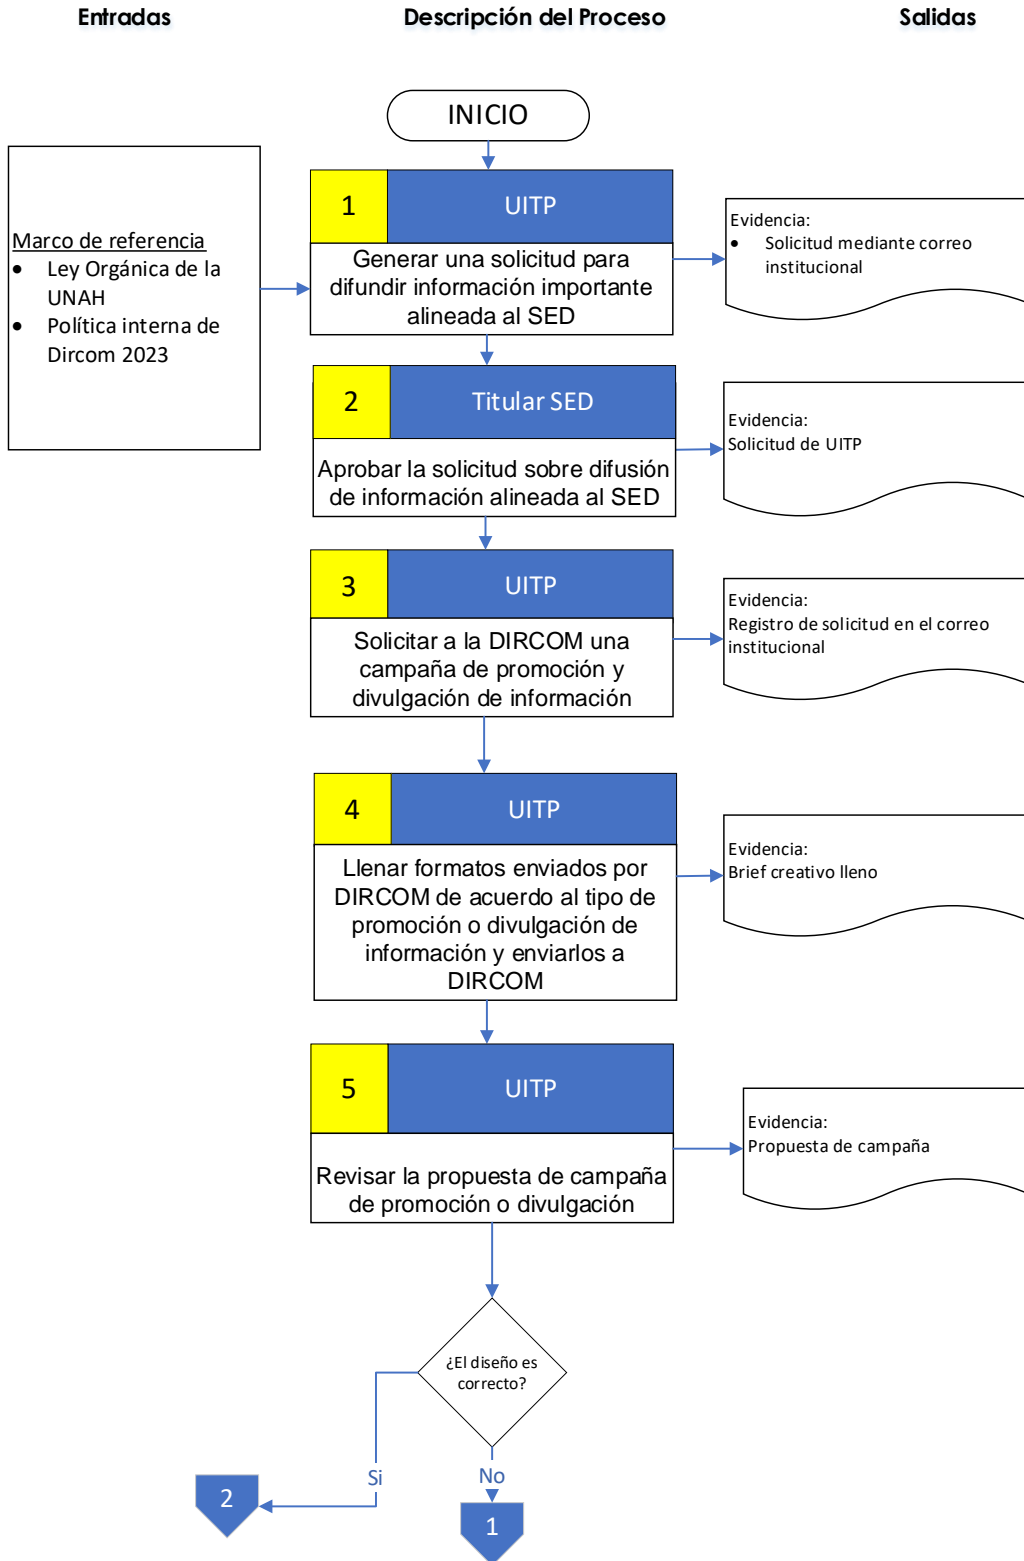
Entradas

Descripción del Proceso

Salidas

INICIO

Marco de referencia
- Ley Orgánica de la UNAH
- Política interna de Dircom 2023

1

UITP

Generar una solicitud para difundir información importante alineada al SED

Evidencia:
- Solicitud mediante correo institucional

2

Titular SED

Aprobar la solicitud sobre difusión de información alineada al SED

Evidencia:
Solicitud de UITP

3

UITP

Solicitar a la DIRCOM una campaña de promoción y divulgación de información

Evidencia:
Registro de solicitud en el correo institucional

4

UITP

Llenar formatos enviados por DIRCOM de acuerdo al tipo de promoción o divulgación de información y enviarlos a DIRCOM

Evidencia:
Brief creativo lleno

5

UITP

Revisar la propuesta de campaña de promoción o divulgación

Evidencia:
Propuesta de campaña

¿El diseño es correcto?

Si

No

2

1